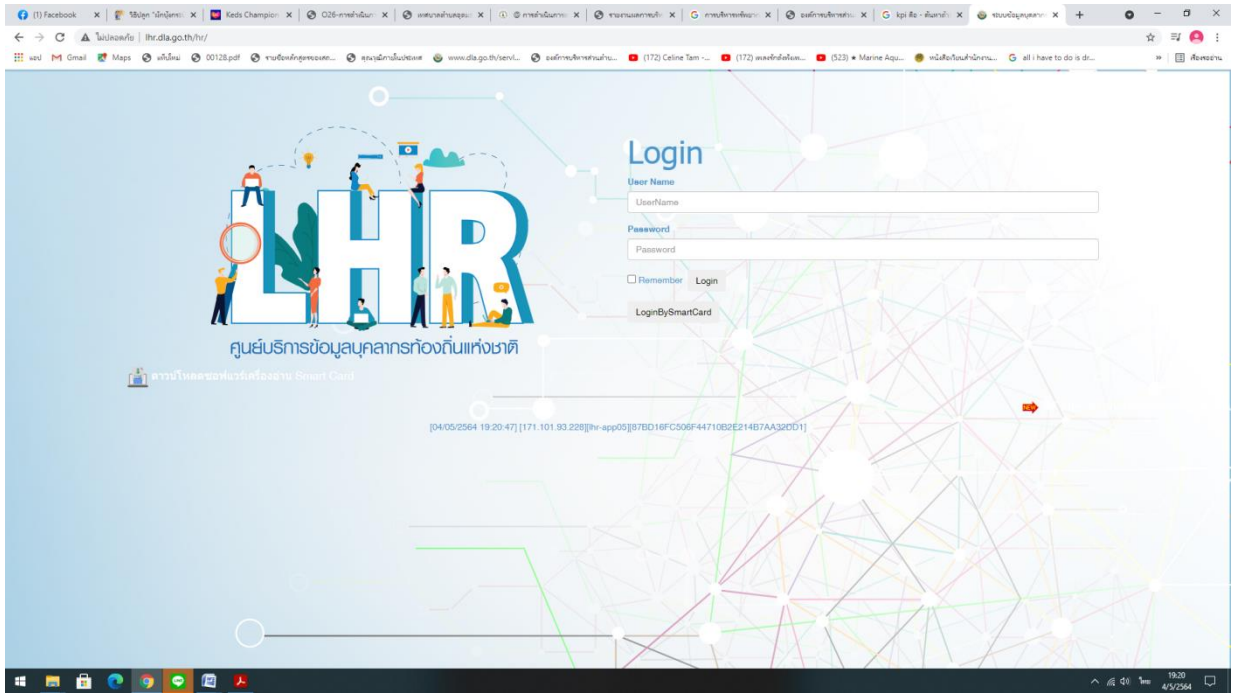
(1) Facebook | วิธีปลูก "ผักบุ้งทะเ | Keds Champion | O26-การดำเนินก | ผลงานสำนักงานบุคล | การดำเนินงาน | รายงานผลการบริห | การบริหารทรัพยา | องค์การบริหารส่วน | kpi คือ - ค้นหาด้วย | ระบบข้อมูลบุคลากร | +

ไม่ปลอดภัย | lhr.dla.go.th/hr/

แอป | Gmail | Maps | หลักใหม่ | 00128.pdf | รายชื่อหลักสูตรของสถ... | คุณวุฒิการเป็นประเพศ | www.dla.go.th/servi... | องค์การบริหารส่วนตำบ... | (172) Celine Tam -... | (172) เพลงรักติดหัวเพ... | (523) ● Marine Aqu... | หนังสือเวียนสำนักงาน... | all i have to do is dr... | » | เรื่องรออ่าน

LHR

ศูนย์บริการข้อมูลบุคลากรท้องถิ่นแห่งชาติ

ดาวน์โหลดซอฟแวร์เครื่องอ่าน Smart Card

Login

User Name

UserName

Password

Password

Remember Login

LoginBySmartCard

NEW

[04/05/2564 19:20:47] [171.101.93.228][lhr-app05][87BD18FC506F44710B2E214B7AA32DD1]

ไทย 19:20 4/5/2564